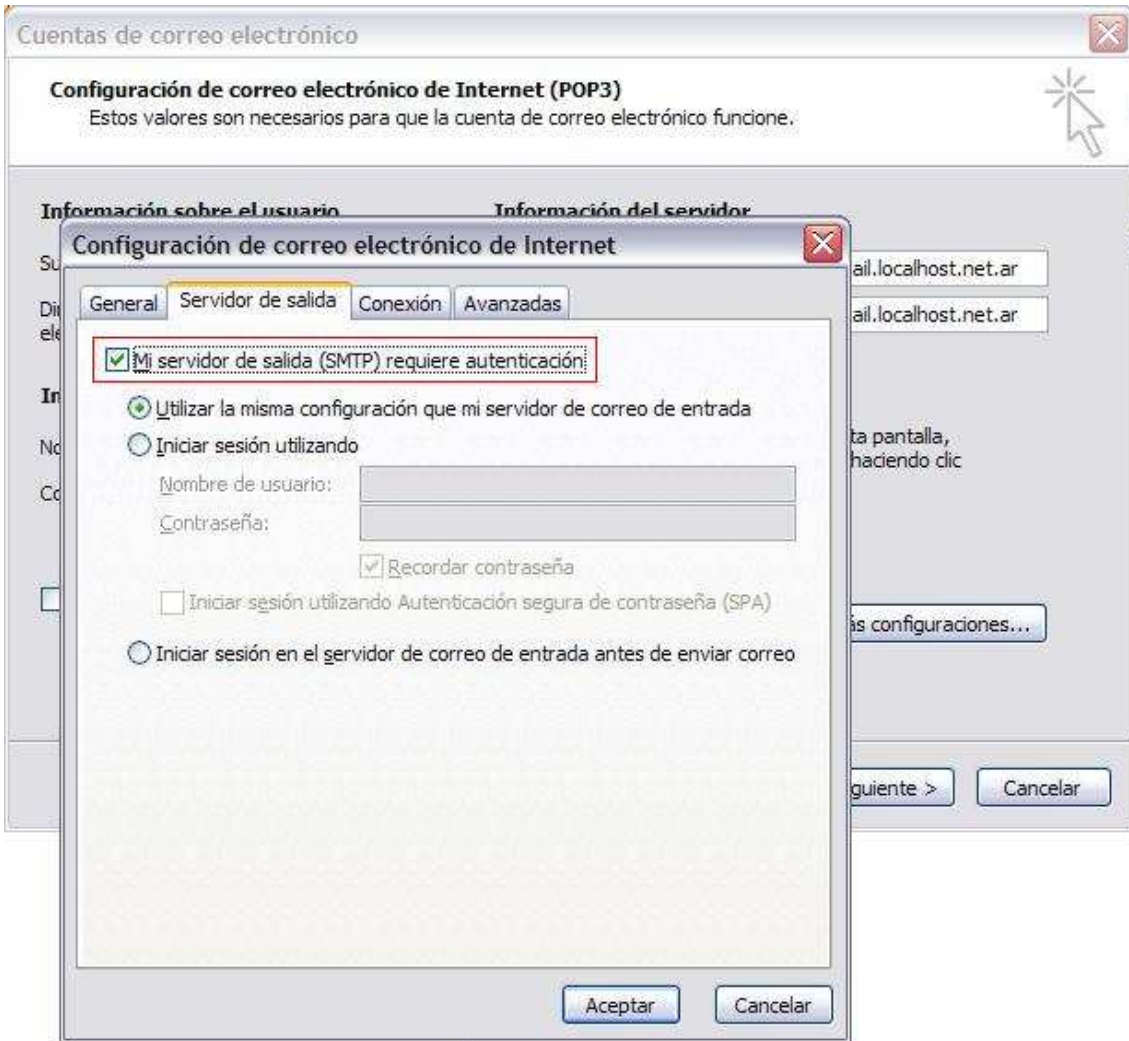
Cuentas de correo electrónico

Configuración de correo electrónico de Internet (POP3)
Estos valores son necesarios para que la cuenta de correo electrónico funcione.

Información sobre el usuario

Información del servidor

Su

Di
ele

In

No

Co

ail.localhost.net.ar

ail.localhost.net.ar

ta pantalla,
haciendo clic

ás configuraciones...

guiente >

Cancelar

Configuración de correo electrónico de Internet

General | Servidor de salida | Conexión | Avanzadas

Mi servidor de salida (SMTP) requiere autenticación

Utilizar la misma configuración que mi servidor de correo de entrada

Iniciar sesión utilizando

Nombre de usuario:

Contraseña:

Recordar contraseña

Iniciar sesión utilizando Autenticación segura de contraseña (SPA)

Iniciar sesión en el servidor de correo de entrada antes de enviar correo

Aceptar

Cancelar